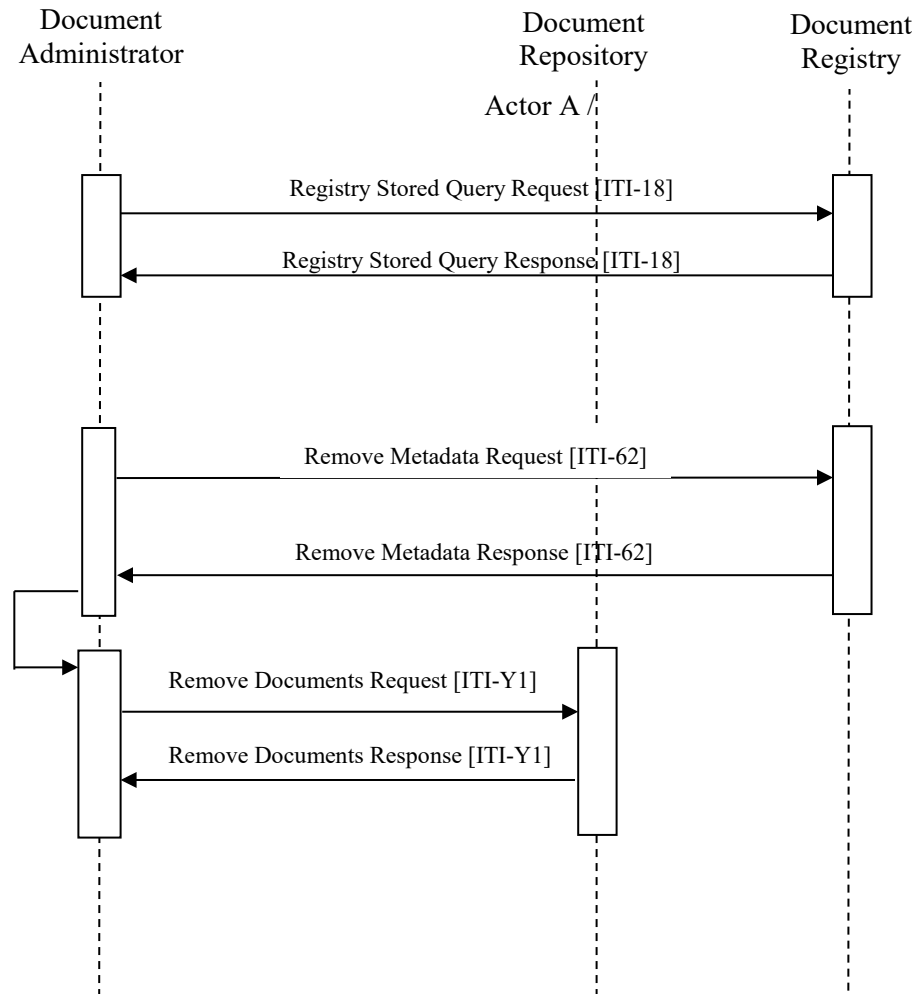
Document Administrator

Document Repository

Document Registry

Actor A /

Registry Stored Query Request [ITI-18]

Registry Stored Query Response [ITI-18]

Remove Metadata Request [ITI-62]

Remove Metadata Response [ITI-62]

Remove Documents Request [ITI-Y1]

Remove Documents Response [ITI-Y1]